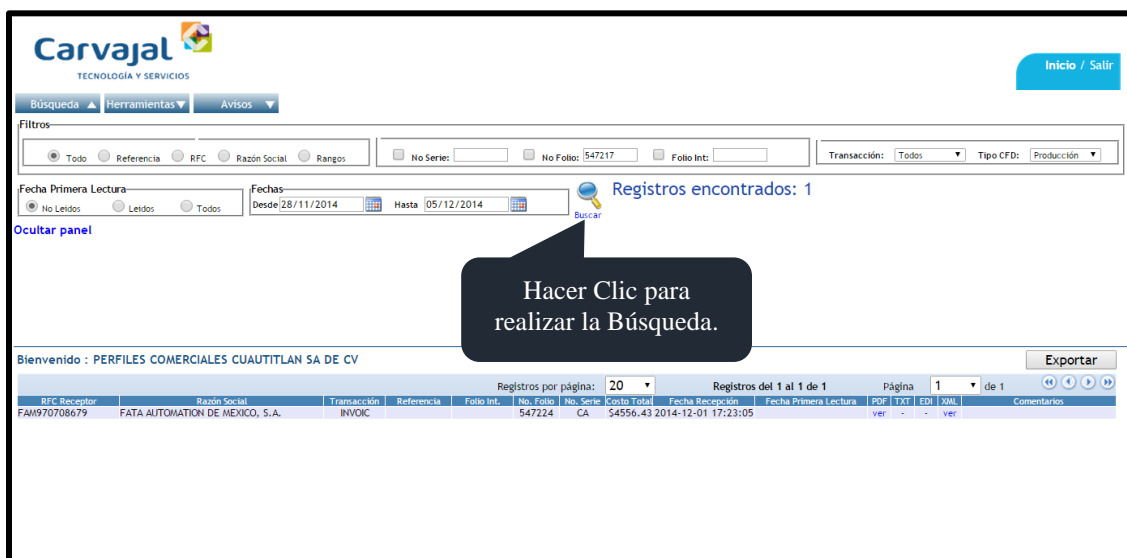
Carvajal
TECNOLOGÍA Y SERVICIOS

Inicio / Salir

Búsqueda Herramientas Avisos

Filtros
Todo Referencia RFC Razón Social Rangos
No Serie:
No Folio: 547217
Folio Int:
Transacción: Todos
Tipo CFD: Producción

Fecha Primera Lectura
No Leidos Leidos Todos

Fechas
Desde 28/11/2014 Hasta 05/12/2014

Buscar

Registros encontrados: 1

Ocultar panel

Hacer Clic para realizar la Búsqueda.

Bienvenido : PERFILES COMERCIALES CUAUTITLAN SA DE CV

Exportar

Registros por página: 20 Registros del 1 al 1 de 1 Página 1 de 1

| RFC Receptor | Razón Social | Transacción | Referencia | Folio Int. | No. Folio | No. Serie | Costo Total | Fecha Recepción | Fecha Primera Lectura | PDF | TXT | EDI | XML | Comentarios |
|---|---|---|---|---|---|---|---|---|---|---|---|---|---|---|
| FAM970708679 | FATA AUTOMATION DE MEXICO, S.A. | INVOIC | | | 547224 | CA | $4556.43 | 2014-12-01 17:23:05 | | ver | - | - | ver | |